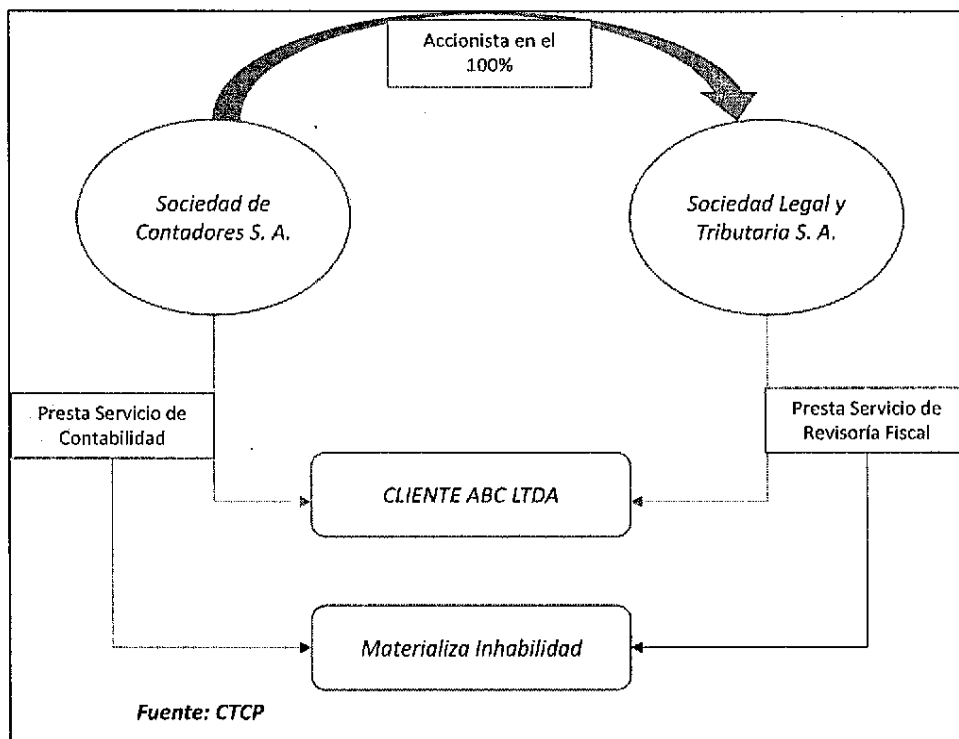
Accionista en el 100%

Sociedad de Contadores S. A.

Sociedad Legal y Tributaria S. A.

Presta Servicio de Contabilidad

Presta Servicio de Revisoría Fiscal

CLIENTE ABC LTDA

Materializa Inhabilidad

Fuente: CTCP